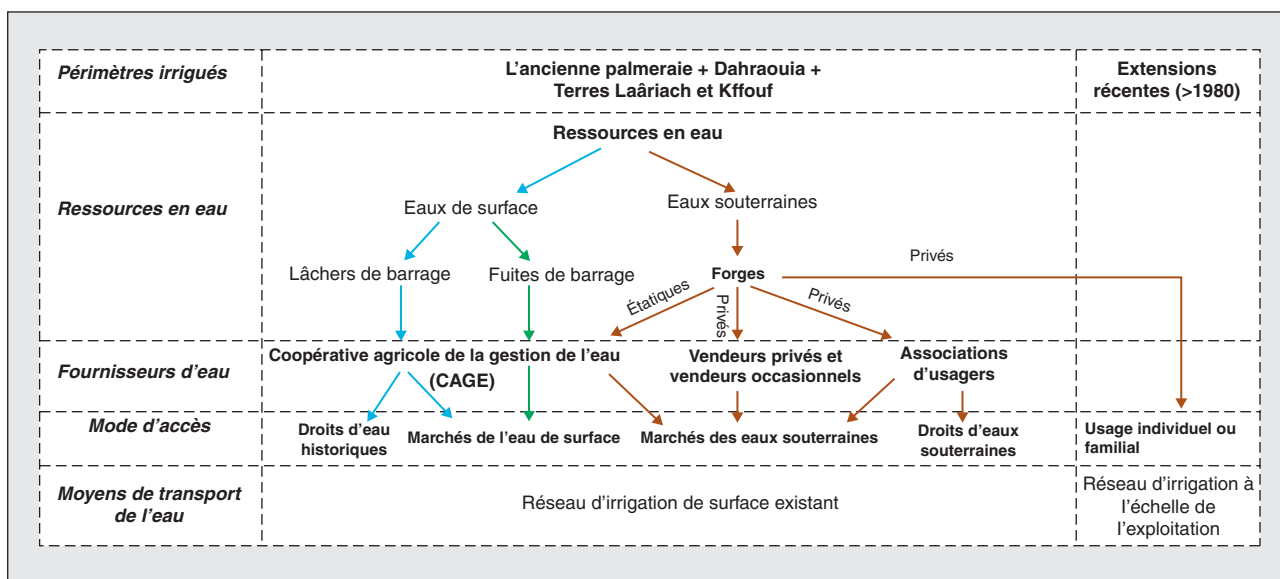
Périmètres irrigués

L'ancienne palmeraie + Dahraouia + Terres Laâriach et Kffouf

Extensions récentes (>1980)

Ressources en eau

Ressources en eau

Eaux de surface

Eaux souterraines

Lâchers de barrage

Fuites de barrage

Forges

Privés

Étatiques

Privés

Privés

Fournisseurs d'eau

Coopérative agricole de la gestion de l'eau (CAGE)

Vendeurs privés et vendeurs occasionnels

Associations d'usagers

Mode d'accès

Droits d'eau historiques

Marchés de l'eau de surface

Marchés des eaux souterraines

Droits d'eaux souterraines

Usage individuel ou familial

Moyens de transport de l'eau

Réseau d'irrigation de surface existant

Réseau d'irrigation à l'échelle de l'exploitation